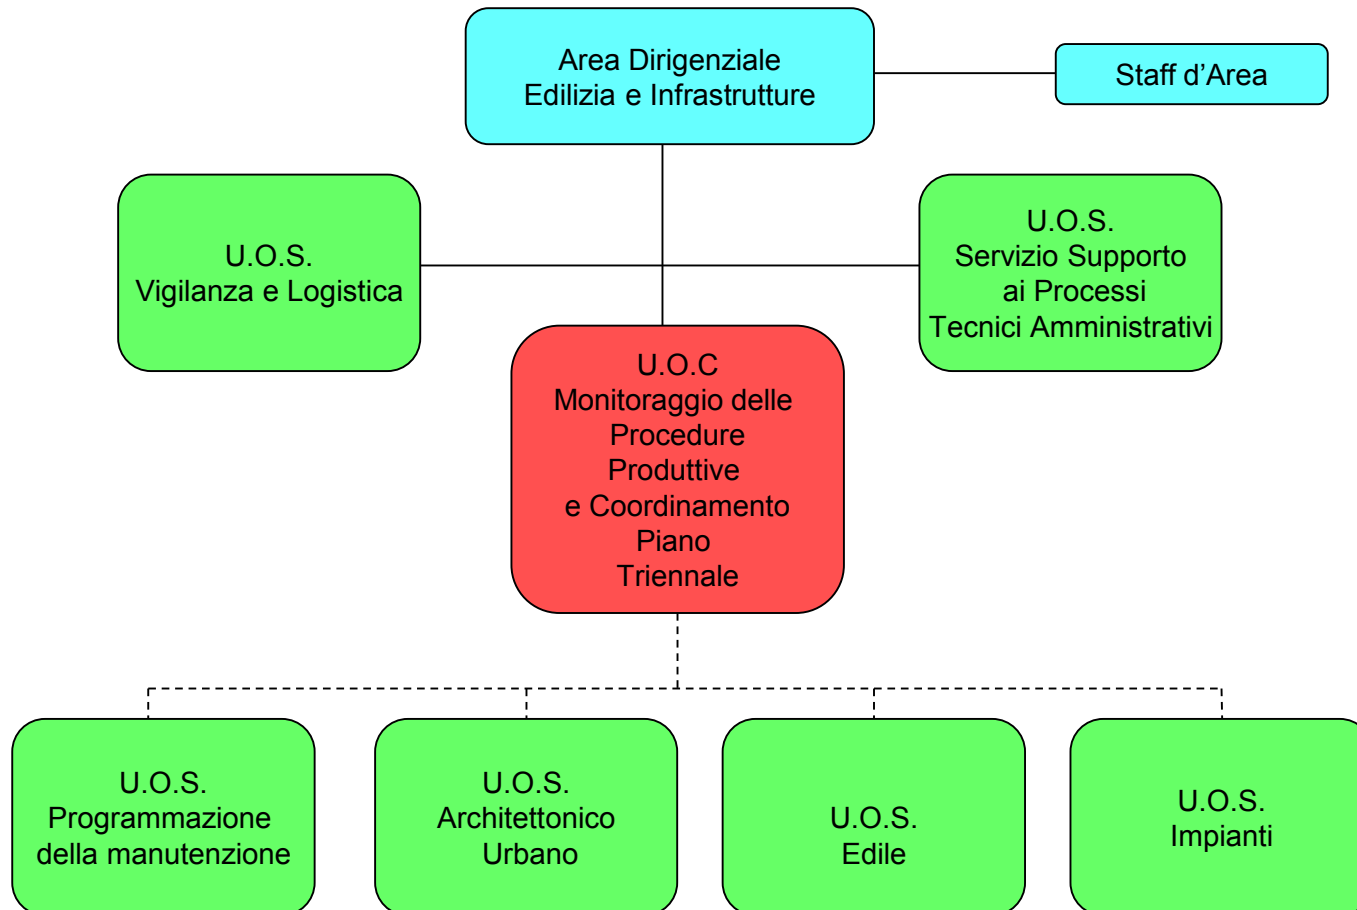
Area Dirigenziale
Edilizia e Infrastrutture

Staff d’Area

U.O.S.
Vigilanza e Logistica

U.O.S.
Servizio Supporto
ai Processi
Tecnici Amministrativi

U.O.C
Monitoraggio delle
Procedure
Produttive
e Coordinamento
Piano
Triennale

U.O.S.
Programmazione
della manutenzione

U.O.S.
Architettonico
Urbano

U.O.S.
Edile

U.O.S.
Impianti